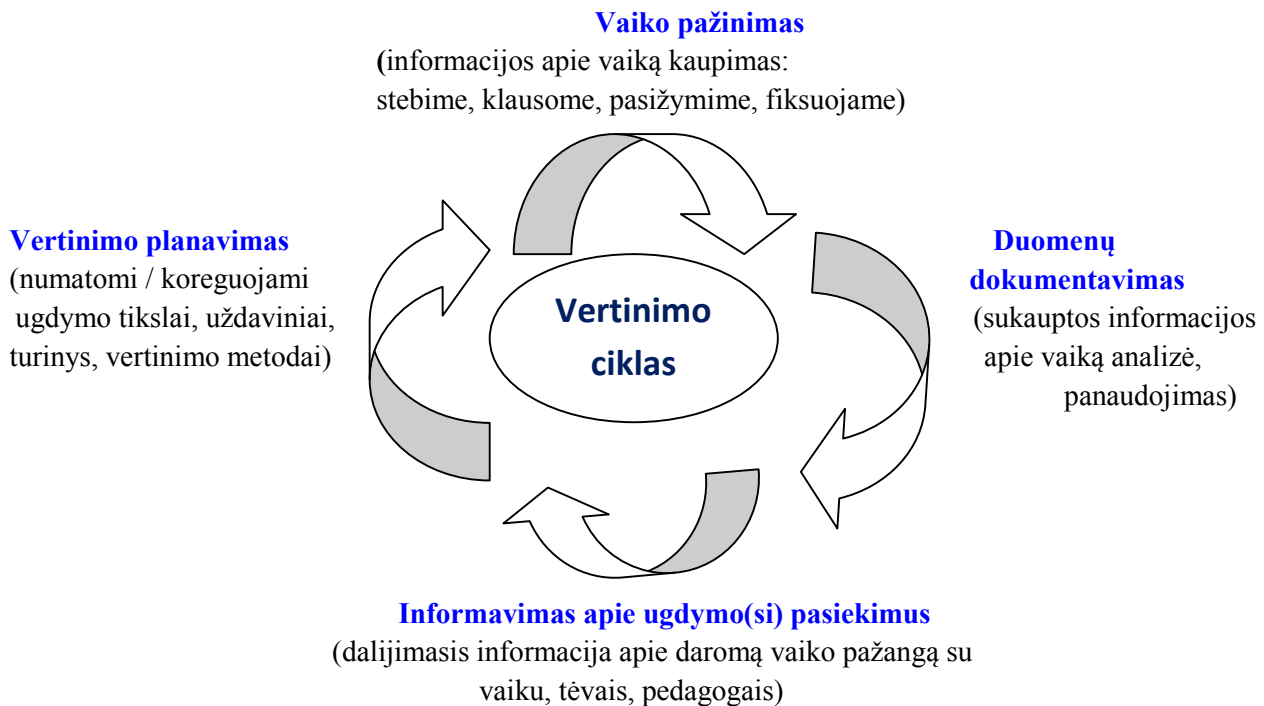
Vaiko pažinimas
(informacijos apie vaiką kaupimas: stebime, klausome, pasižymime, fiksuojame)

Vertinimo planavimas
(numatomi / koreguojami ugdymo tikslai, uždaviniai, turinys, vertinimo metodai)

Vertinimo ciklas

Duomenų dokumentavimas
(sukauptos informacijos apie vaiką analizė, panaudojimas)

Informavimas apie ugdymo(si) pasiekimus
(dalijimasis informacija apie daromą vaiko pažangą su vaiku, tėvais, pedagogais)